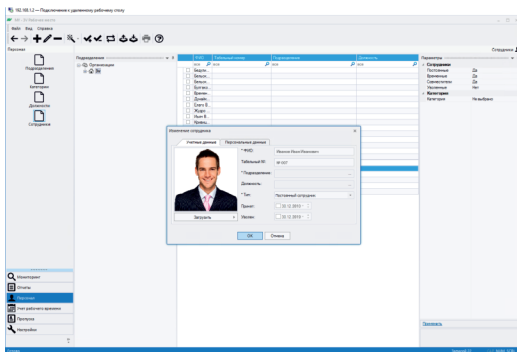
192.168.1.2 — Подключение к удаленному рабочему столу

Файл Вид Справка

Персонал

Сотрудники

Подразделения

Категории

Должности

Сотрудники

Подразделение

Организация

ФИО

Табельный номер

Подразделение

Должность

Параметры

Сотрудники

Постоянные Да

Временные Да

Совместители Да

Уволенные Нет

Категории

Категория Не выбрано

Изменение сотрудника

Учетные данные

Персональные данные

* ФИО:

Табельный №:

* Подразделение:

Должность:

* Тип: Постоянный сотрудник

Принят: 22.12.2015

Уволен: 22.12.2015

Загрузить

OK

Отмена

Мониторинг

Отчеты

Персонал

Учет рабочего времени

Пропуска

Настройки

Применить